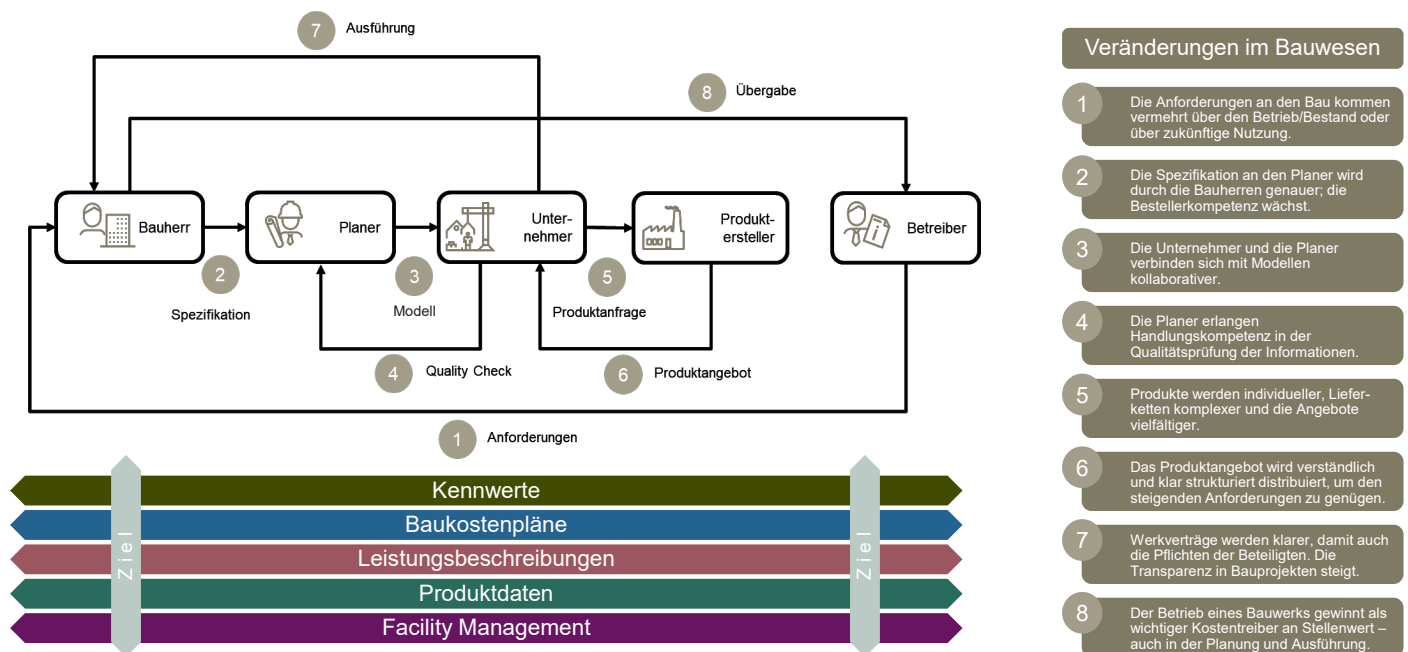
7 Ausführung

8 Übergabe

Bauherr

Planer

Unternehmer

Produktersteller

Betreiber

2 Spezifikation

3 Modell

5 Produktanfrage

4 Quality Check

6 Produktangebot

1 Anforderungen

Kennwerte

Baukostenpläne

Leistungsbeschreibungen

Produktdaten

Facility Management

Ziel

Ziel

Veränderungen im Bauwesen

1 Die Anforderungen an den Bau kommen vermehrt über den Betrieb/Bestand oder über zukünftige Nutzung.

2 Die Spezifikation an den Planer wird durch die Bauherren genauer; die Bestellerkompetenz wächst.

3 Die Unternehmer und die Planer verbinden sich mit Modellen kollaborativer.

4 Die Planer erlangen Handlungskompetenz in der Qualitätsprüfung der Informationen.

5 Produkte werden individueller, Lieferketten komplexer und die Angebote vielfältiger.

6 Das Produktangebot wird verständlich und klar strukturiert distribuiert, um den steigenden Anforderungen zu genügen.

7 Werkverträge werden klarer, damit auch die Pflichten der Beteiligten. Die Transparenz in Bauprojekten steigt.

8 Der Betrieb eines Bauwerks gewinnt als wichtiger Kostentreiber an Stellenwert – auch in der Planung und Ausführung.